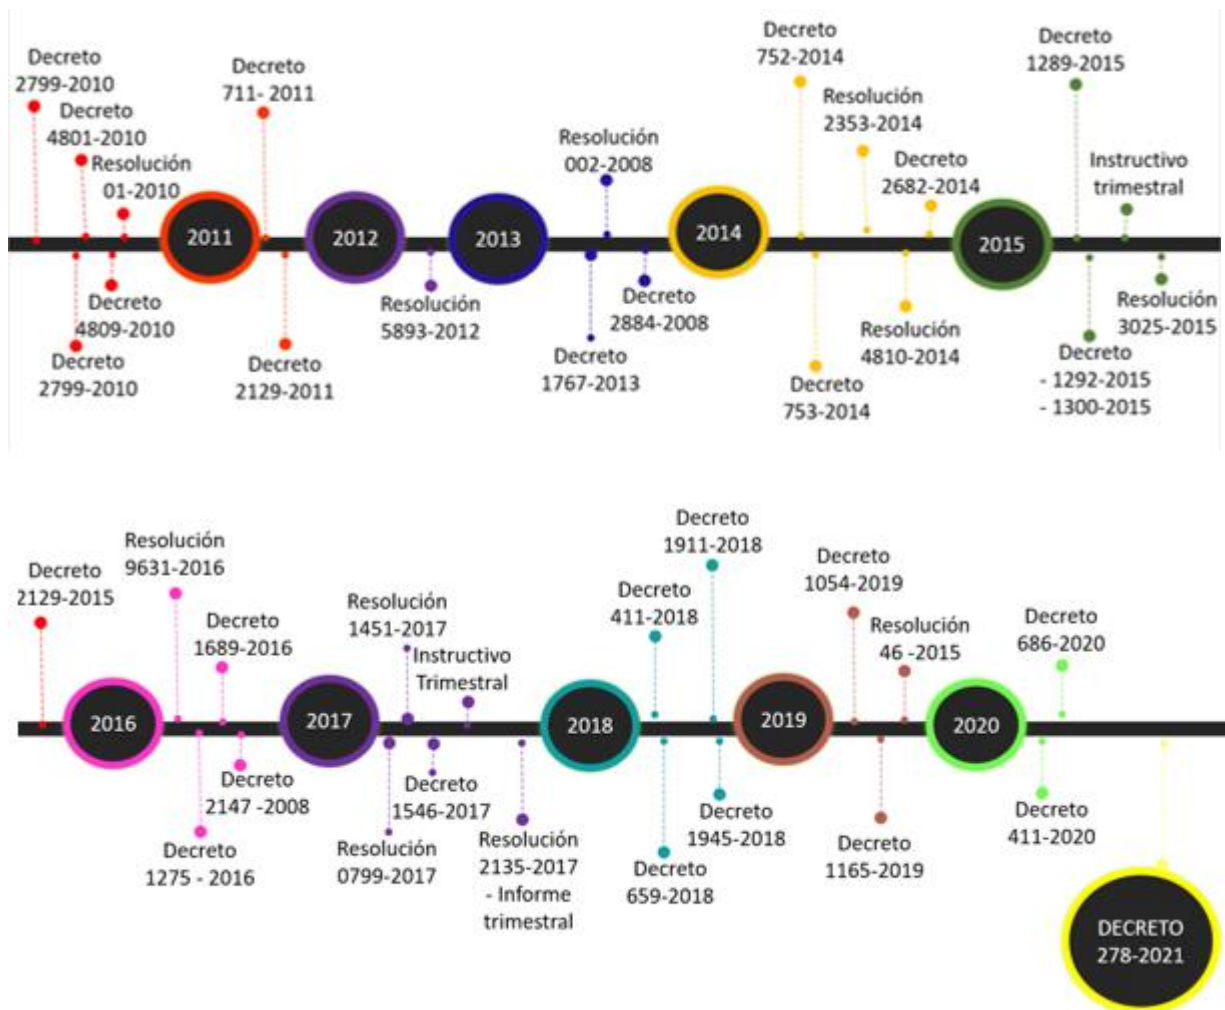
Decreto 2799-2010

Decreto 4801-2010

Resolución 01-2010

Decreto 711- 2011

Decreto 4809-2010

Decreto 2799-2010

2011

Decreto 2129-2011

2012

Resolución 5893-2012

2013

Resolución 002-2008

Decreto 1767-2013

Decreto 2884-2008

2014

Decreto 752-2014

Resolución 2353-2014

Decreto 2682-2014

Decreto 753-2014

Resolución 4810-2014

2015

Decreto 1289-2015

Instructivo trimestral

Resolución 3025-2015

Decreto - 1292-2015 - 1300-2015

Decreto 2129-2015

2016

Resolución 9631-2016

Decreto 1689-2016

Decreto 1275 - 2016

Decreto 2147 -2008

2017

Resolución 1451-2017

Instructivo Trimestral

Resolución 0799-2017

Decreto 1546-2017

Resolución 2135-2017 - Informe trimestral

2018

Decreto 411-2018

Decreto 1911-2018

Decreto 659-2018

Decreto 1945-2018

2019

Decreto 1054-2019

Resolución 46 -2015

Decreto 1165-2019

2020

Decreto 686-2020

Decreto 411-2020

DECRETO 278-2021